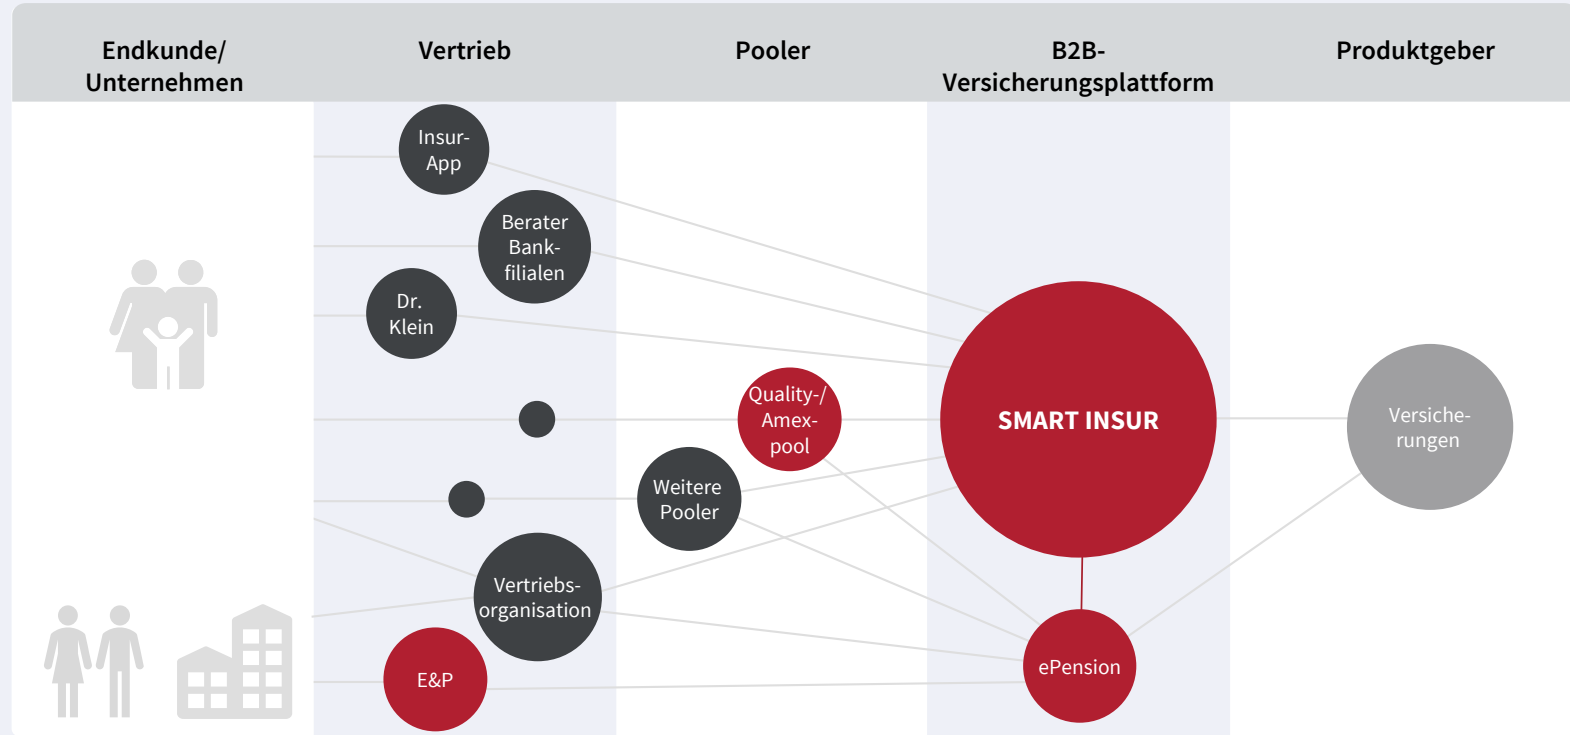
Endkunde/ Unternehmen

Vertrieb

Pooler

B2B-Versicherungsplattform

Produktgeber

Insur-App

Berater Bankfilialen

Dr. Klein

Quality-/ Amexpool

Weitere Pooler

Vertriebsorganisation

E&P

SMART INSUR

ePension

Versicherungen